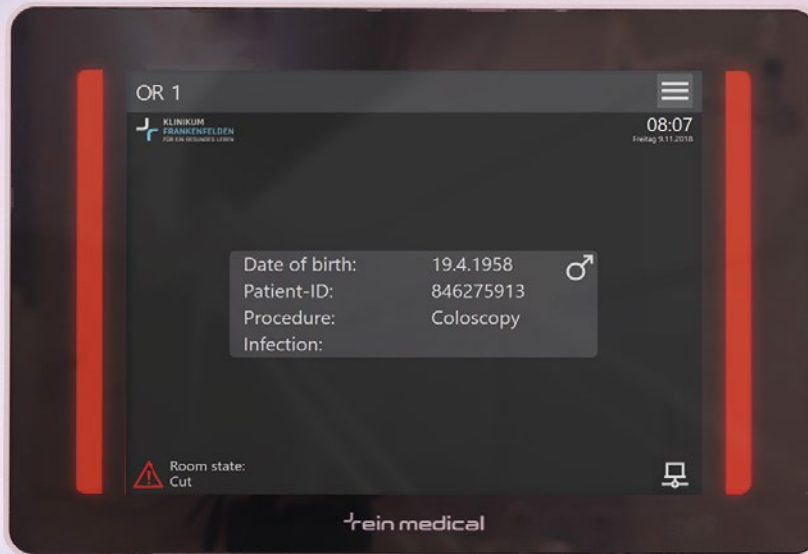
OR 1

KLINIKUM FRANKENFELDEN FÜR EIN GESUNDES LEBEN

08:07
Freitag 9.11.2018

| Date of birth: | 19.4.1958 |
|---|---|
| Patient-ID: | 846275913 |
| Procedure: | Coloscopy |
| Infection: | |

♂

Room state:
Cut

rein medical